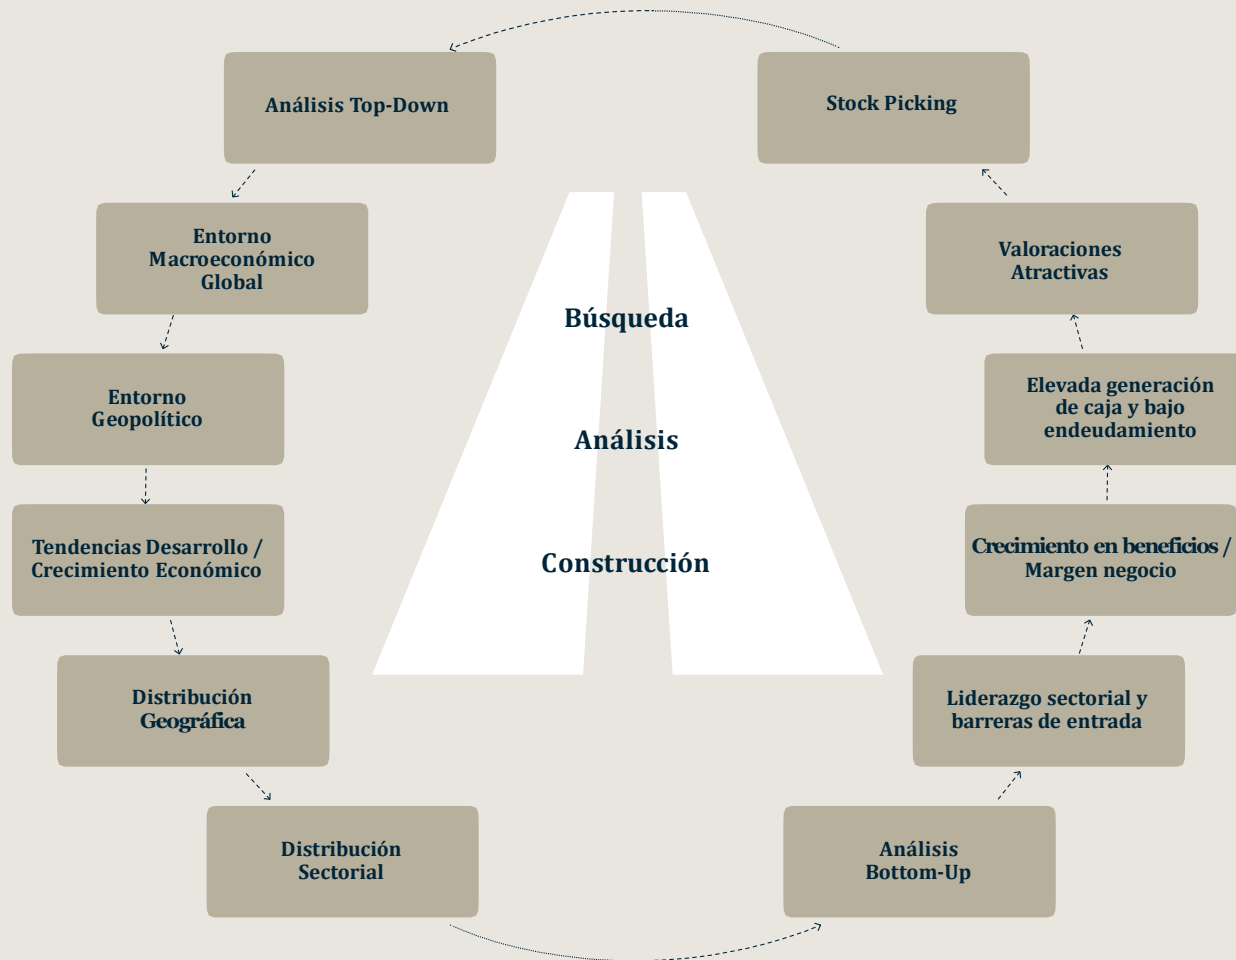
Análisis Top-Down

Stock Picking

Entorno Macroeconómico Global

Valoraciones Atractivas

Búsqueda

Entorno Geopolítico

Elevada generación de caja y bajo endeudamiento

Análisis

Tendencias Desarrollo / Crecimiento Económico

Crecimiento en beneficios / Margen negocio

Construcción

Distribución Geográfica

Liderazgo sectorial y barreras de entrada

Distribución Sectorial

Análisis Bottom-Up